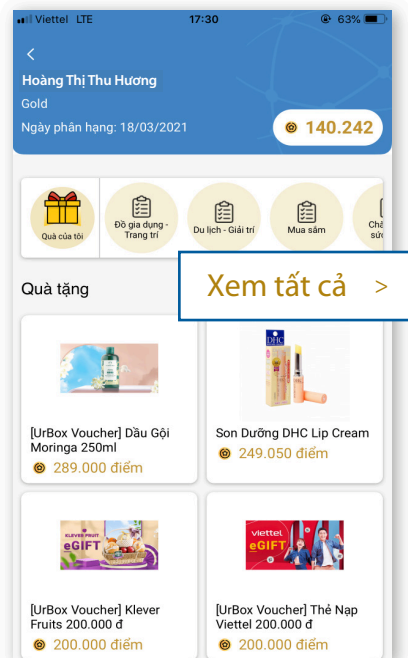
Viettel LTE 17:30 63%

<

Hoàng Thị Thu Hương

Gold

Ngày phân hạng: 18/03/2021

140.242

Quà của tôi

Đồ gia dụng - Trang trí

Du lịch - Giải trí

Mua sắm

Chă sức

Quà tặng

Xem tất cả >

DHC

[UrBox Voucher] Dầu Gội Moringa 250ml

289.000 điểm

Son Dưỡng DHC Lip Cream

249.050 điểm

KLEVER FRUIT eGIFT

[UrBox Voucher] Klever Fruits 200.000 đ

200.000 điểm

viettel eGIFT

[UrBox Voucher] Thẻ Nạp Viettel 200.000 đ

200.000 điểm